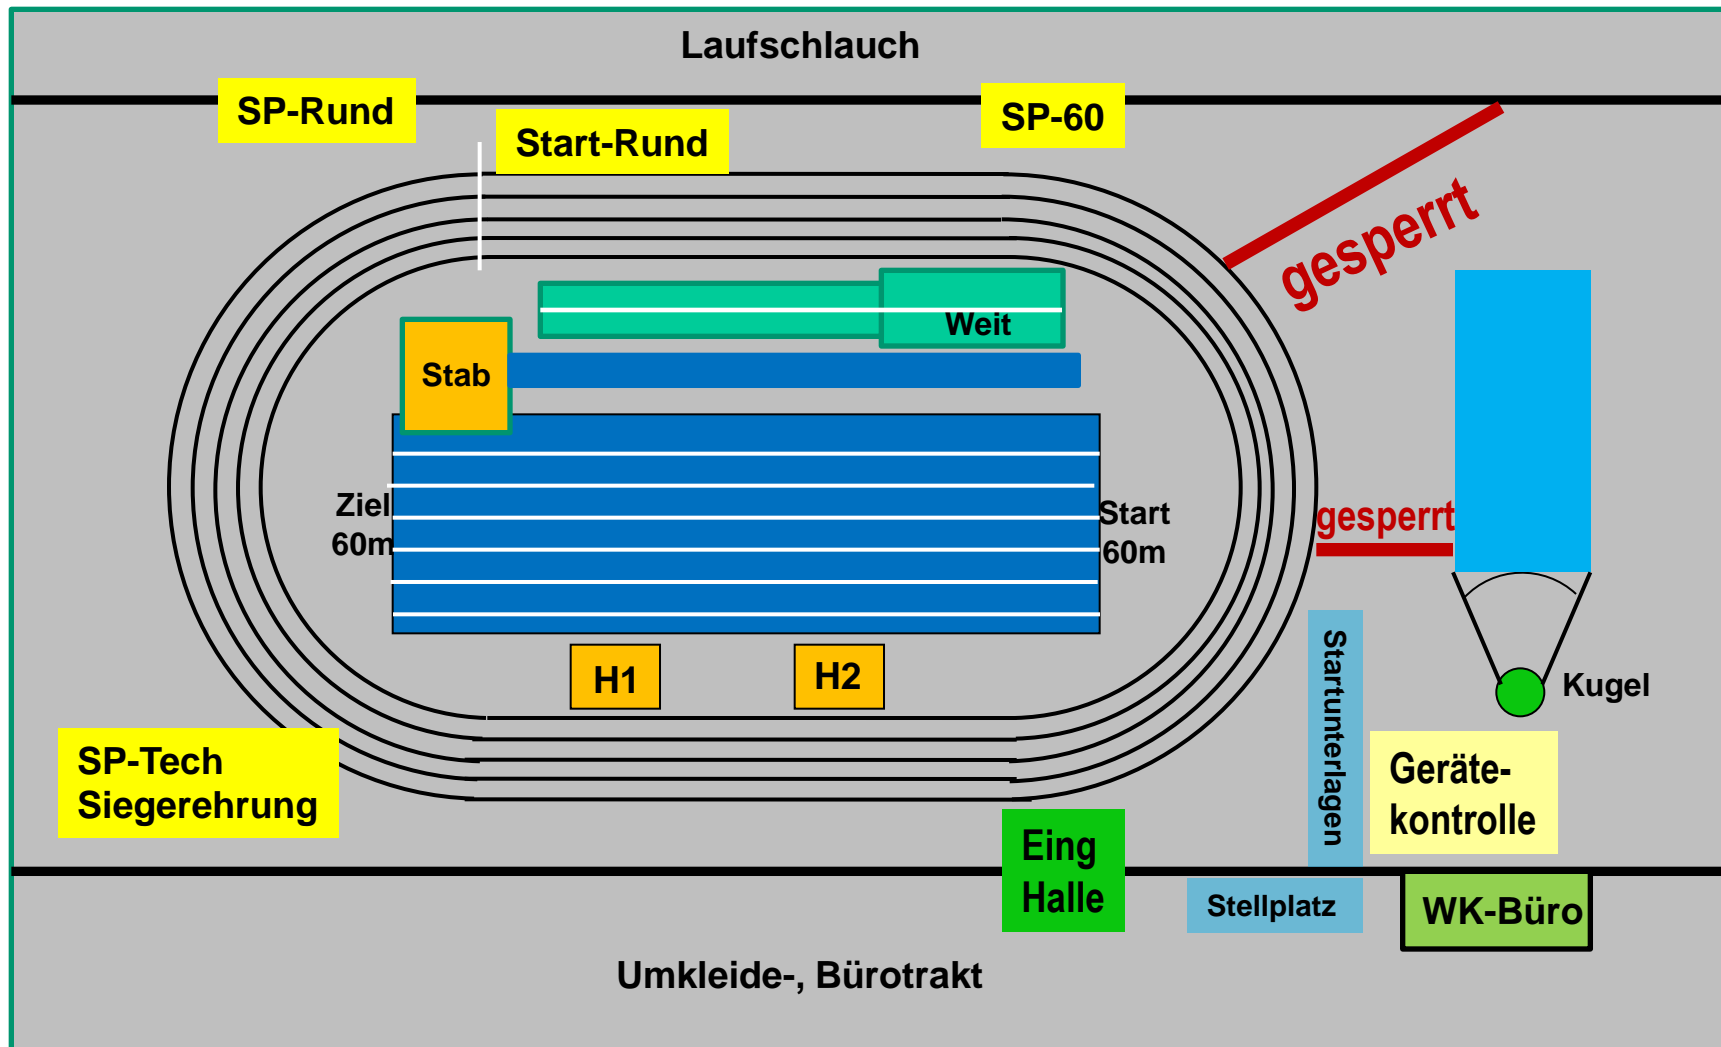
Laufschlauch

SP-Rund

Start-Rund

SP-60

gesperrt

Weit

Stab

Ziel
60m

Start
60m

gesperrt

Startunterlagen

Kugel

H1

H2

SP-Tech
Siegerehrung

Geräte-
kontrolle

Eing
Halle

Stellplatz

WK-Büro

Umkleide-, Bürotrakt